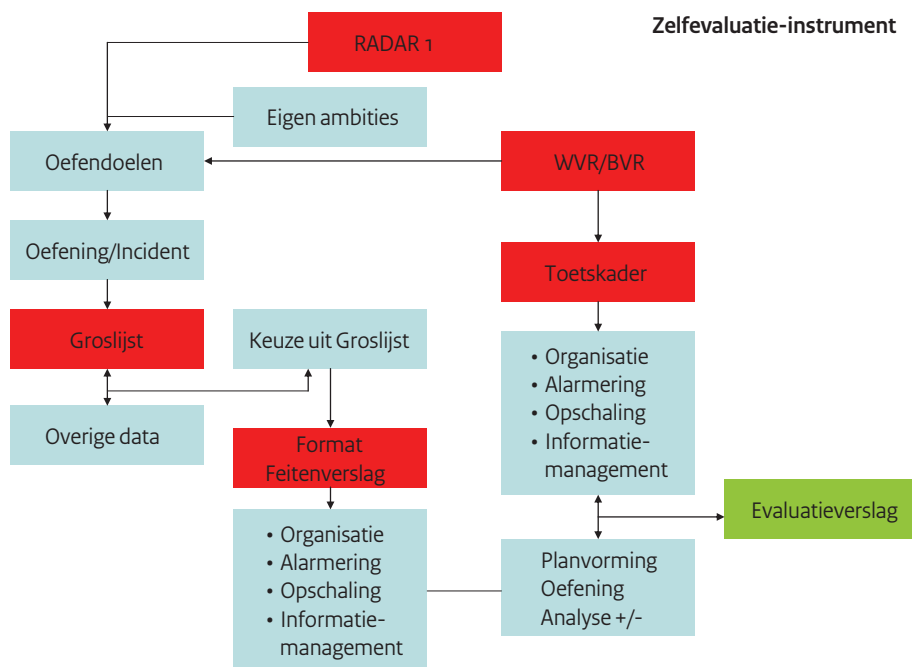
Zelfevaluatie-instrument

RADAR 1

Eigen ambities

Oefendoelen

WVR/BVR

Oefening/Incident

Toetskader

Groslijst

Keuze uit Groslijst

• Organisatie
• Alarmering
• Opschaling
• Informatie-management

Overige data

Format Feitenverslag

Evaluatieverslag

• Organisatie
• Alarmering
• Opschaling
• Informatie-management

Planvorming
Oefening
Analyse +/-